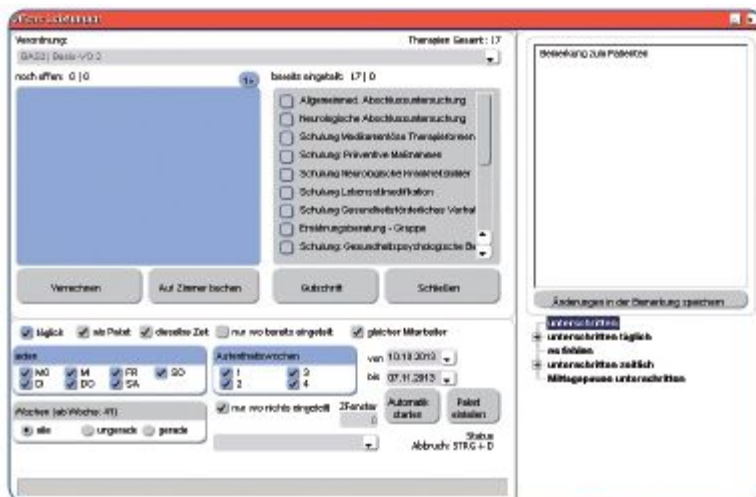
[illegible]

Verordnung: Therapien Gesamt: 17

BAS3 | Basis-VO 3

noch offen: 0 | 0 1»

bereits eingeteilt: 17 | 0

Allgemeine Abschlussuntersuchung
Neurologische Abschlussuntersuchung
Schulung Medikamentöse Therapieformen
Schulung Präventive Maßnahmen
Schulung Neurologische Krankheitsbilder
Schulung Lebensstilmodifikation
Schulung Gesundheitsförderliches Verhal
Ernährungsberatung - Gruppe
Schulung: Gesundheitspsychologische Be

Verrechnen | Auf Zimmer buchen | Gutschrift | Schließen

täglich | als Paket | dieselbe Zeit | nur wo bereits eingeteilt | gleicher Mitarbeiter

jeden
MO | MI | FR | SO
DI | DO | SA

Aufenthaltswochen
1 | 3
2 | 4

von 10.10.2013
bis 07.11.2013

Wochen (ab Woche: 41)
alle | ungerade | gerade

nur wo nichts eingeteilt | 2Fenster 0

Automatik starten | Paket einteilen

Status
Abbruch: STRG + D

Bemerkung zum Patienten

Änderungen in der Bemerkung speichern

unterschrieben
unterschrieben täglich
nu fehlen
unterschrieben zeitlich
Mittagspause unterschrieben